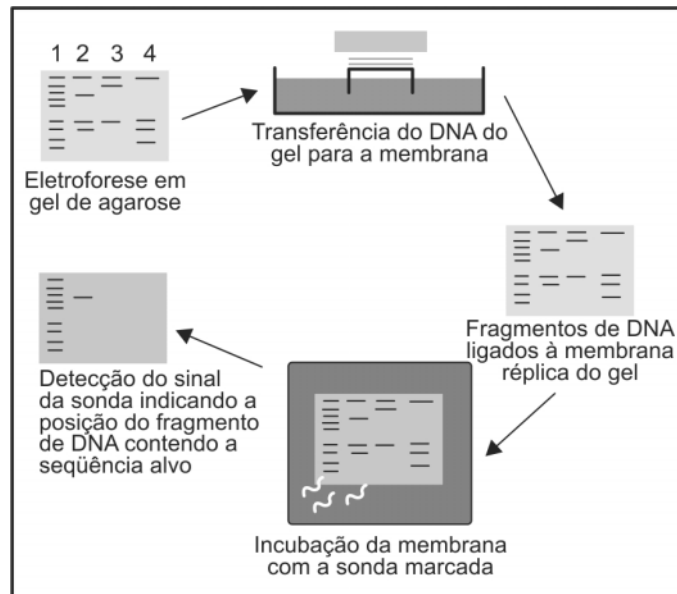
1 2 3 4

Eletroforese em gel de agarose

Transferência do DNA do gel para a membrana

Fragmentos de DNA ligados à membrana réplica do gel

Incubação da membrana com a sonda marcada

Detecção do sinal da sonda indicando a posição do fragmento de DNA contendo a seqüência alvo